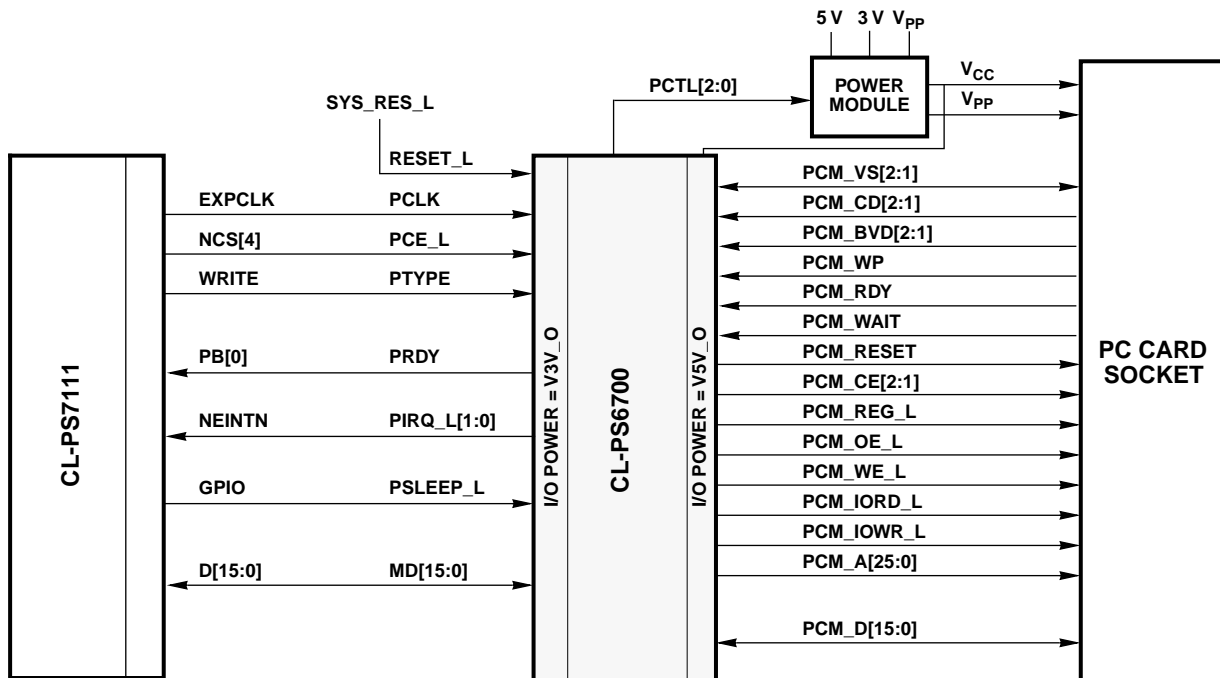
5 V 3 V $V_{PP}$

POWER MODULE

PCTL[2:0]

$V_{CC}$

$V_{PP}$

SYS_RES_L

RESET_L

CL-PS7111

EXPCLK

PCLK

NCS[4]

PCE_L

WRITE

PTYPE

PB[0]

PRDY

NEINTN

PIRQ_L[1:0]

GPIO

PSLEEP_L

D[15:0]

MD[15:0]

I/O POWER = V3V_O

CL-PS6700

I/O POWER = V5V_O

PCM_VS[2:1]

PCM_CD[2:1]

PCM_BVD[2:1]

PCM_WP

PCM_RDY

PCM_WAIT

PCM_RESET

PCM_CE[2:1]

PCM_REG_L

PCM_OE_L

PCM_WE_L

PCM_IORD_L

PCM_IOWR_L

PCM_A[25:0]

PCM_D[15:0]

PC CARD SOCKET